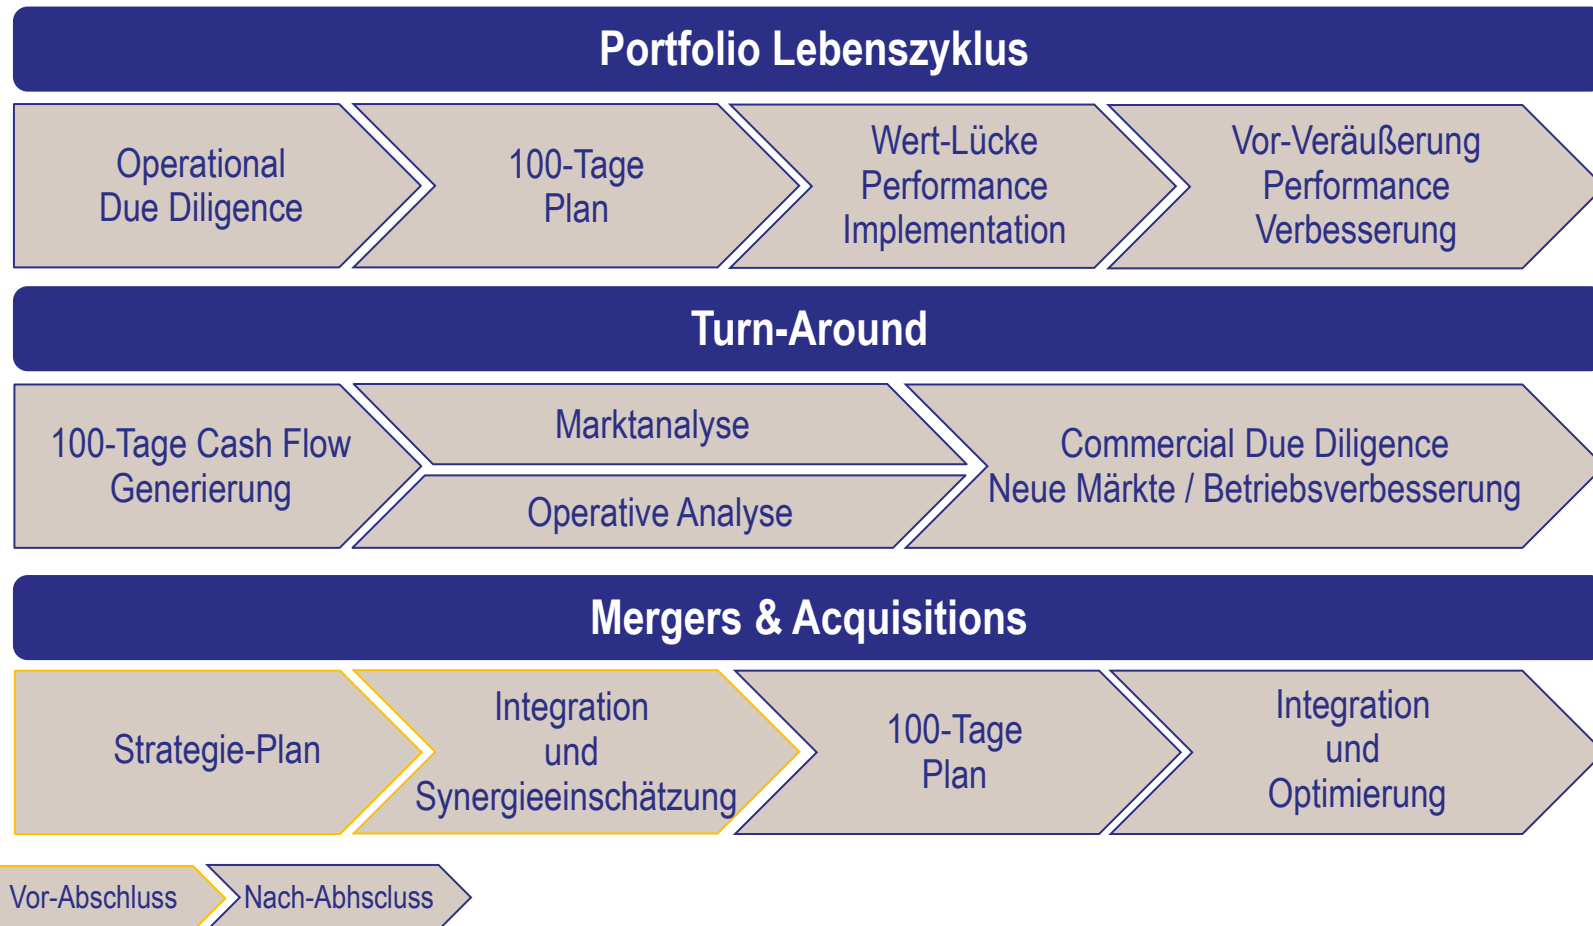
Portfolio Lebenszyklus

Operational Due Diligence

100-Tage Plan

Wert-Lücke Performance Implementation

Vor-Veräußerung Performance Verbesserung

Turn-Around

100-Tage Cash Flow Generierung

Marktanalyse

Operative Analyse

Commercial Due Diligence
Neue Märkte / Betriebsverbesserung

Mergers & Acquisitions

Strategie-Plan

Integration und Synergieeinschätzung

100-Tage Plan

Integration und Optimierung

Vor-Abschluss

Nach-Abhsclus